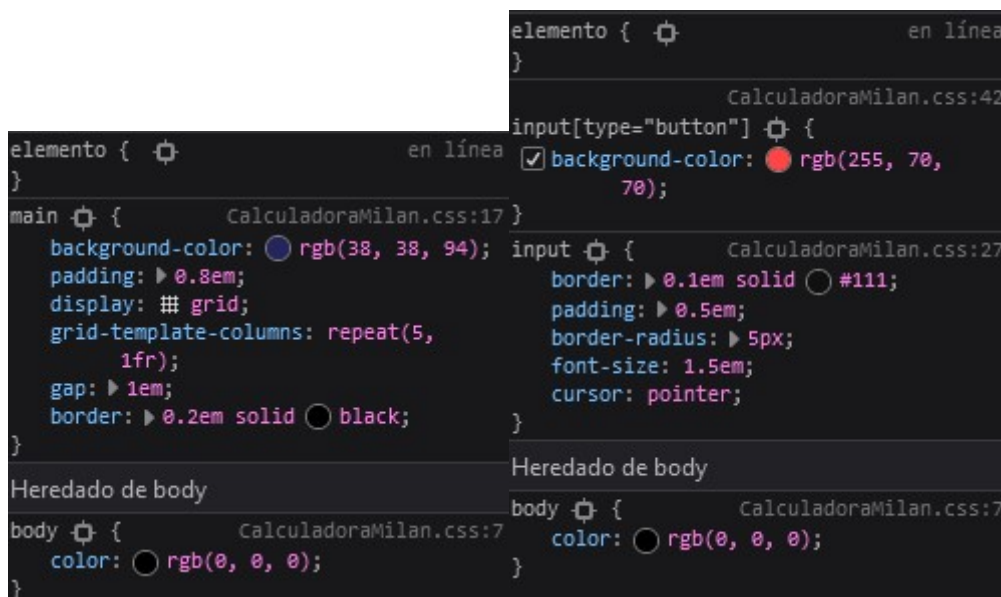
elemento { en línea
}
main { CalculadoraMilan.css:17
background-color: rgb(38, 38, 94);
padding: 0.8em;
display: grid;
grid-template-columns: repeat(5, 1fr);
gap: 1em;
border: 0.2em solid black;
}
Heredado de body
body { CalculadoraMilan.css:7
color: rgb(0, 0, 0);
}

elemento { en línea
}
CalculadoraMilan.css:42
input[type="button"] {
background-color: rgb(255, 70, 70);
}
input { CalculadoraMilan.css:27
border: 0.1em solid #111;
padding: 0.5em;
border-radius: 5px;
font-size: 1.5em;
cursor: pointer;
}
Heredado de body
body { CalculadoraMilan.css:7
color: rgb(0, 0, 0);
}